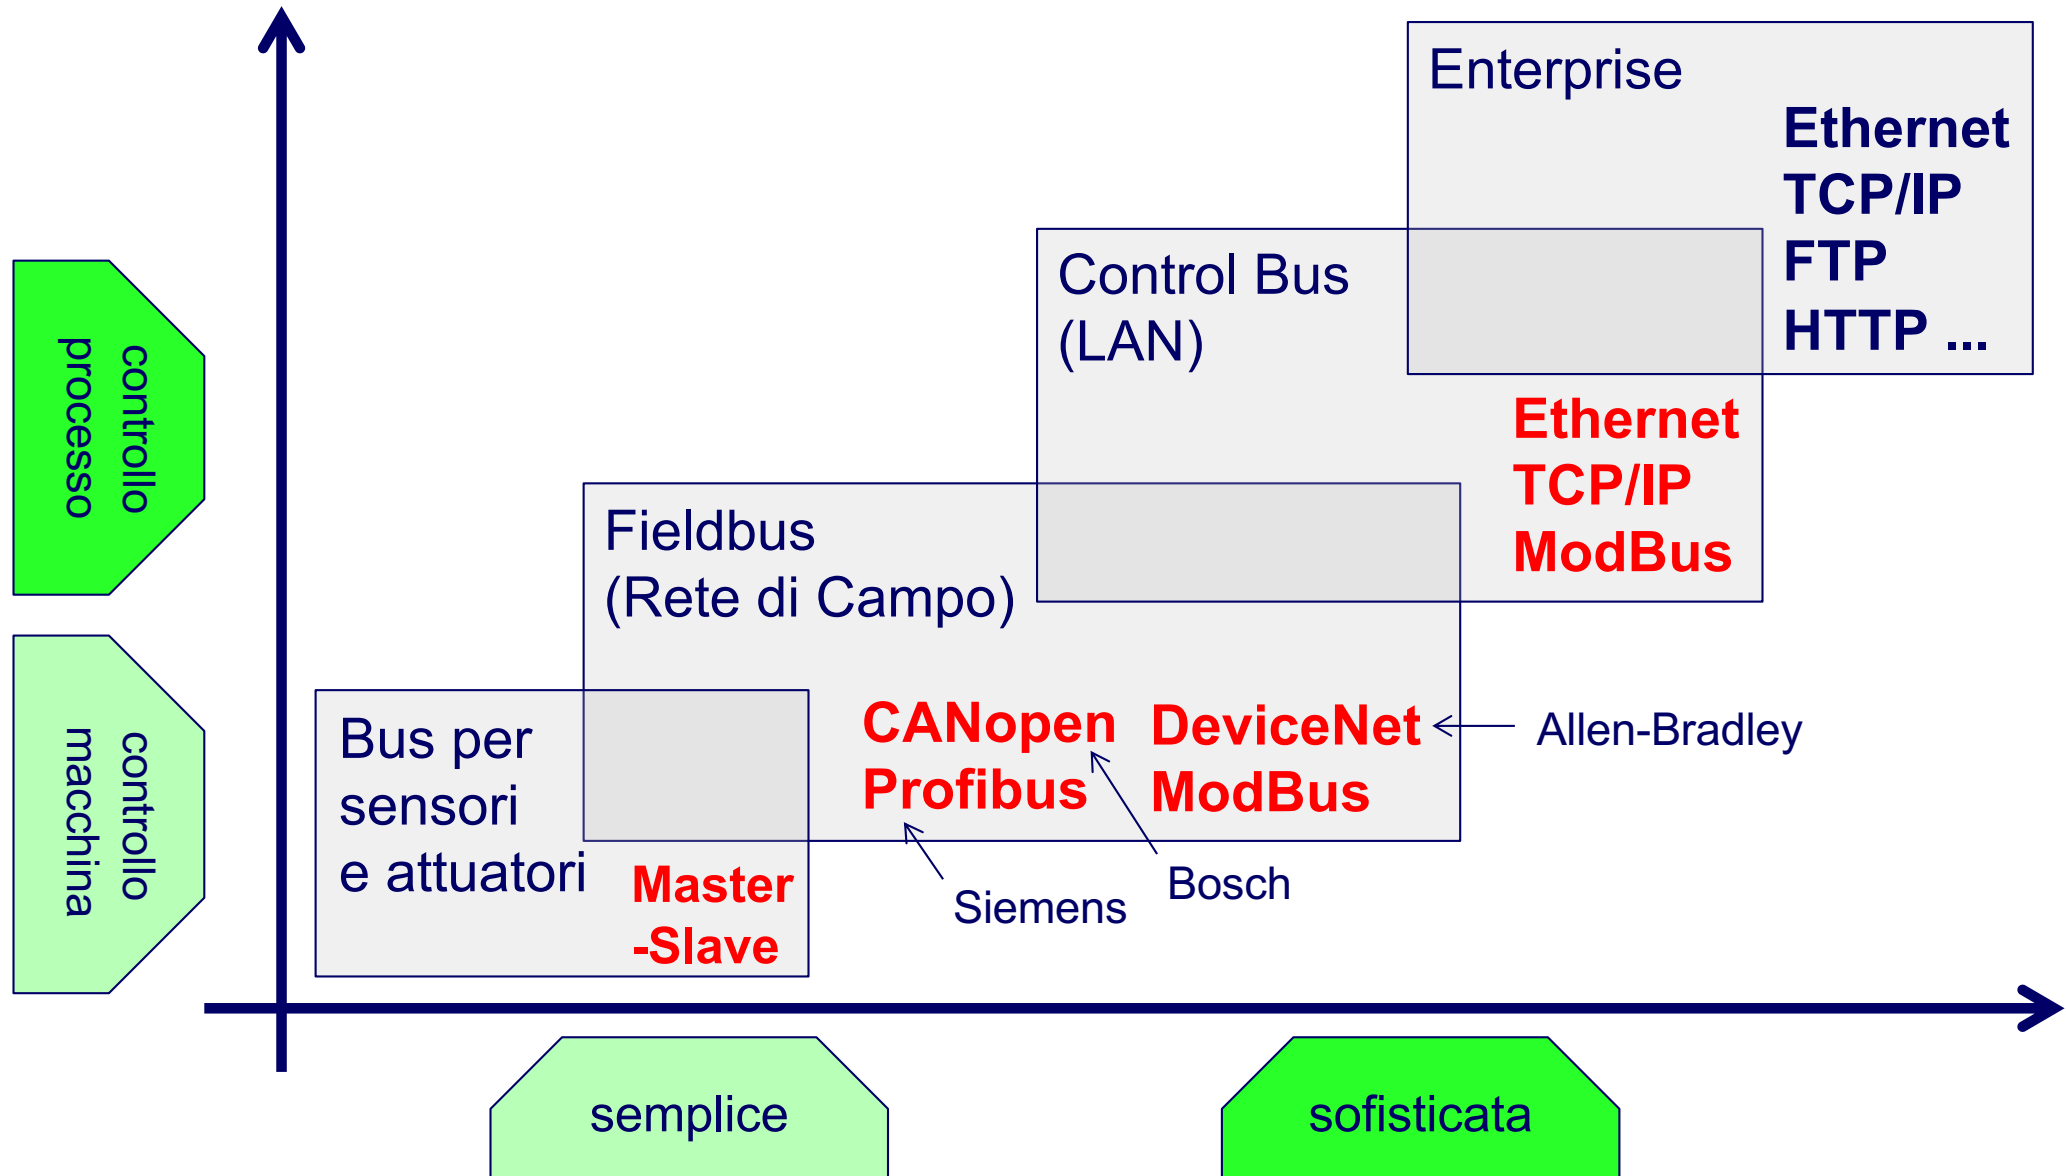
Enterprise
Ethernet
TCP/IP
FTP
HTTP ...

Control Bus
(LAN)
Ethernet
TCP/IP
ModBus

Fieldbus
(Rete di Campo)
CANopen
Profibus
DeviceNet
ModBus
Allen-Bradley
Bosch
Siemens

Bus per sensori e attuatori
Master -Slave

controllo processo
controllo macchina

semplice
sofisticata